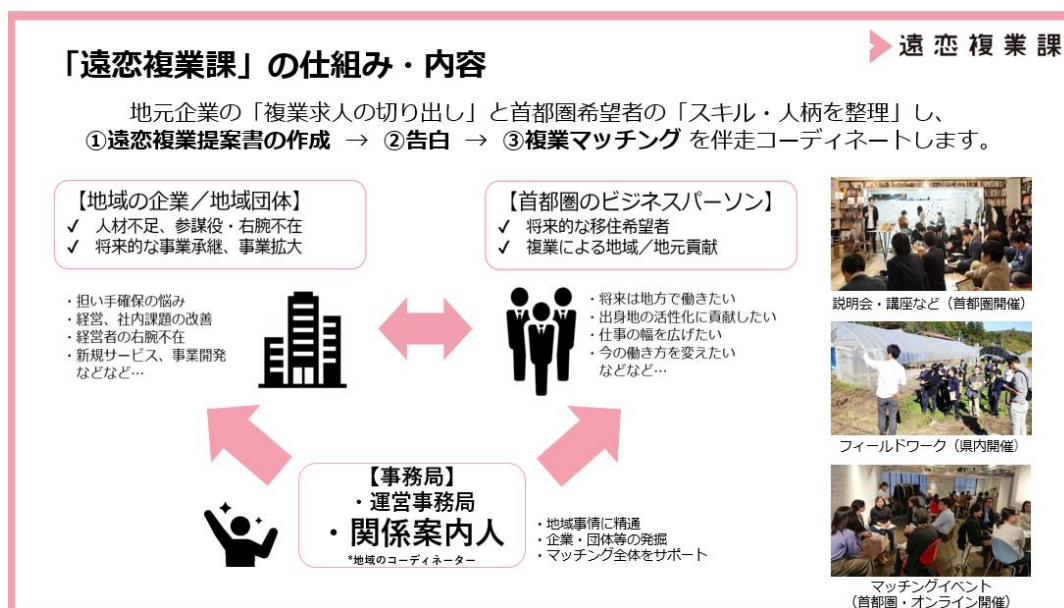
遠恋複業課

「遠恋複業課」の仕組み・内容

地元企業の「複業求人の切り出し」と首都圏希望者の「スキル・人柄を整理」し、
①遠恋複業提案書の作成 → ②告白 → ③複業マッチング を伴走コーディネートします。

【地域の企業／地域団体】
✓ 人材不足、参謀役・右腕不在
✓ 将来的な事業承継、事業拡大

・担い手確保の悩み
・経営、社内課題の改善
・経営者の右腕不在
・新規サービス、事業開発
などなど…

【首都圏のビジネスパーソン】
✓ 将来的な移住希望者
✓ 複業による地域／地元貢献

・将来は地方で働きたい
・出身地の活性化に貢献したい
・仕事の幅を広げたい
・今の働き方を変えたい
などなど…

【事務局】
・運営事務局
・関係案内人
*地域のコーディネーター

・地域事情に精通
・企業・団体等の発掘
・マッチング全体をサポート

説明会・講座など（首都圏開催）

フィールドワーク（県内開催）

マッチングイベント
（首都圏・オンライン開催）